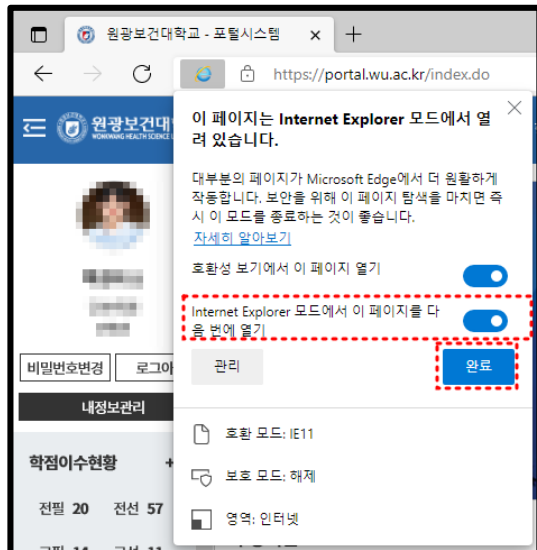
원광보건대학교 - 포털시스템
https://portal.wu.ac.kr/index.do

원광보건대
WONKWANG HEALTH SCIENCE

이 페이지는 Internet Explorer 모드에서 열려 있습니다.

대부분의 페이지가 Microsoft Edge에서 더 원활하게 작동합니다. 보안을 위해 이 페이지 탐색을 마치면 즉시 이 모드를 종료하는 것이 좋습니다.

자세히 알아보기

호환성 보기에서 이 페이지 열기

Internet Explorer 모드에서 이 페이지를 다음 번에 열기

관리

완료

호환 모드: IE11

보호 모드: 해제

영역: 인터넷

비밀번호변경
로그아

내정보관리

학점이수현황

전필 20 전선 57